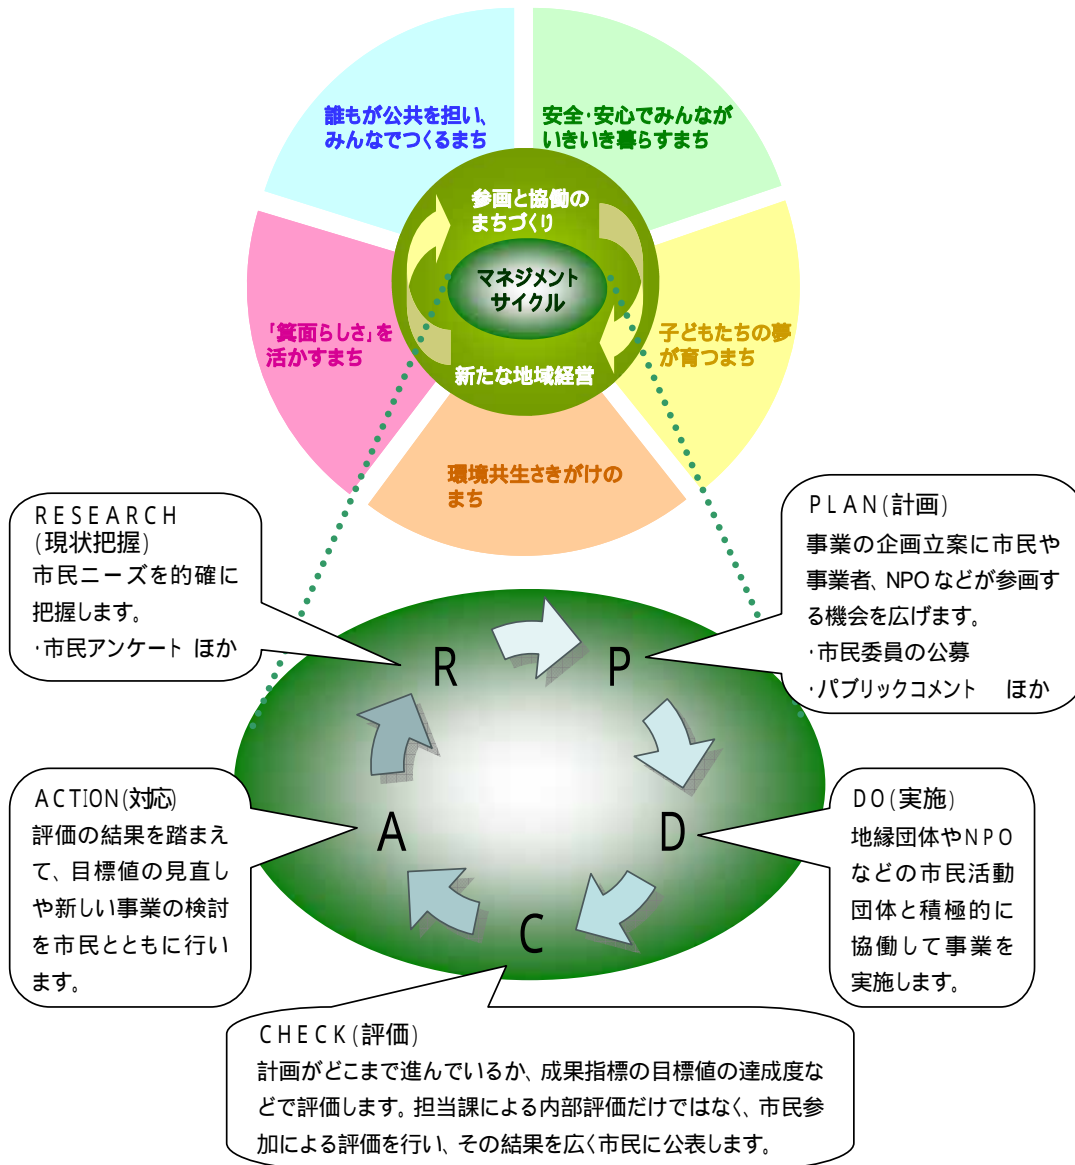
誰もが公共を担い、みんなでつくるまち

安全･安心でみんながいきいき暮らすまち

参画と協働のまちづくり

マネジメントサイクル

新たな地域経営

「箕面らしさ」を活かすまち

子どもたちの夢が育つまち

環境共生さきがけのまち

RESEARCH（現状把握）
市民ニーズを的確に把握します。
･市民アンケート ほか

PLAN（計画）
事業の企画立案に市民や事業者、NPOなどが参画する機会を広げます。
･市民委員の公募
･パブリックコメント ほか

R

P

A

D

C

ACTION（対応）
評価の結果を踏まえて、目標値の見直しや新しい事業の検討を市民とともに行います。

DO（実施）
地縁団体やNPOなどの市民活動団体と積極的に協働して事業を実施します。

CHECK（評価）
計画がどこまで進んでいるか、成果指標の目標値の達成度などで評価します。担当課による内部評価だけではなく、市民参加による評価を行い、その結果を広く市民に公表します。